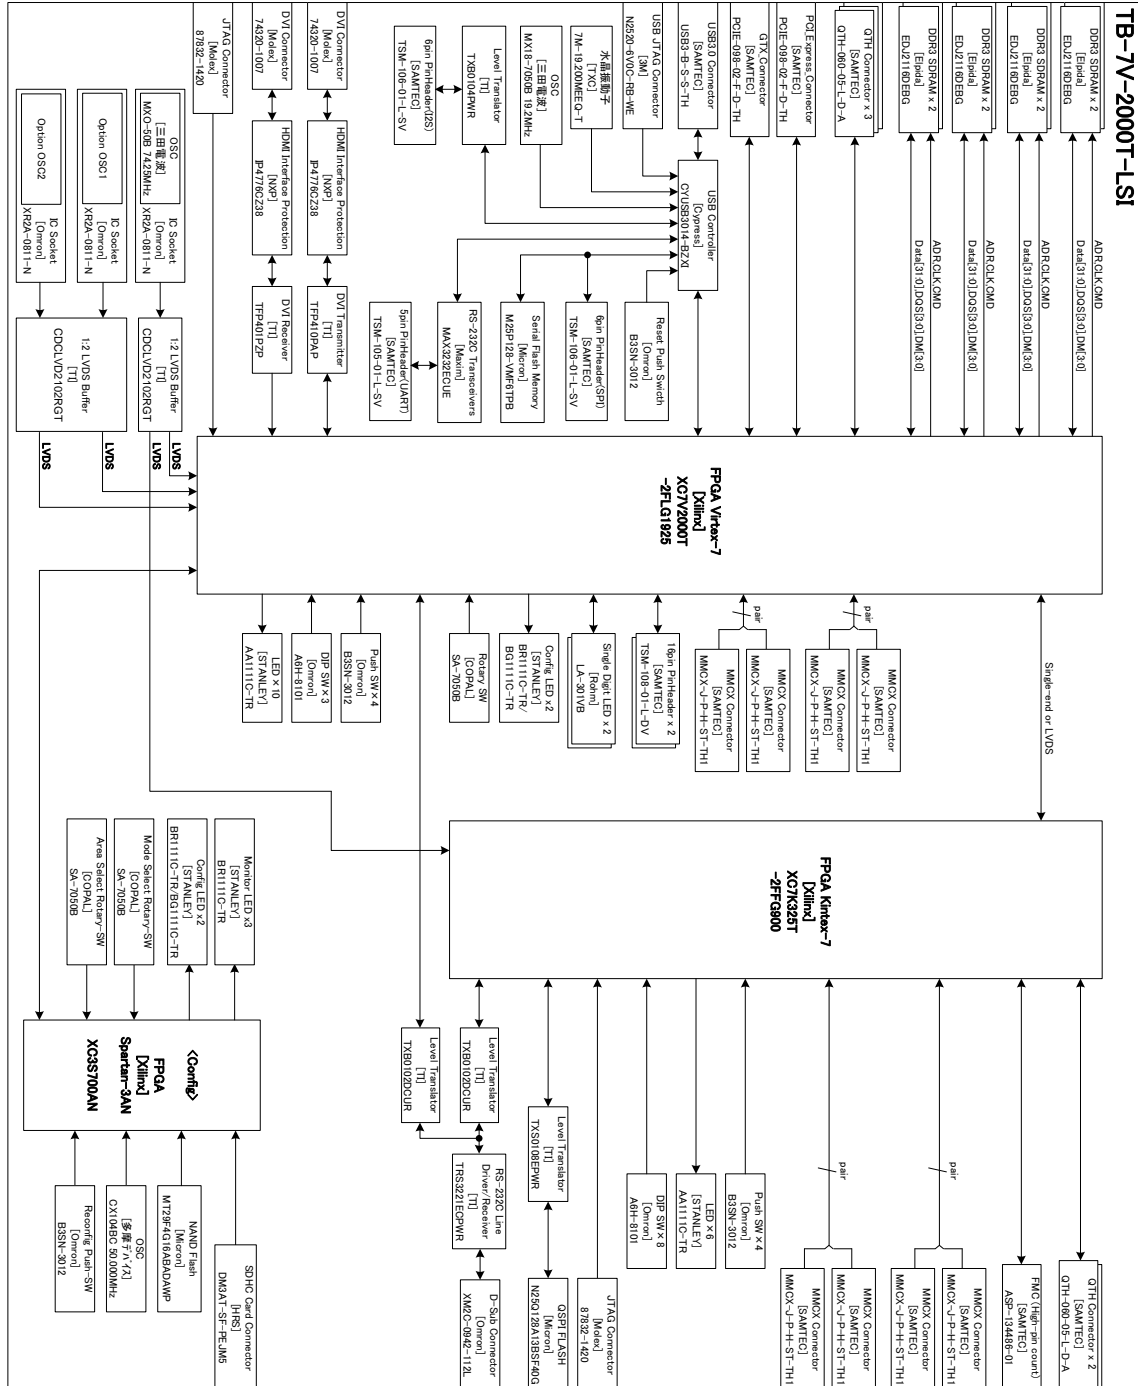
TB-7V-2000T-LSI

DDR3 SDRAM x 2
[Elpida]
EDJ2116DEBG

DDR3 SDRAM x 2
[Elpida]
EDJ2116DEBG

DDR3 SDRAM x 2
[Elpida]
EDJ2116DEBG

DDR3 SDRAM x 2
[Elpida]
EDJ2116DEBG

ADR,CLK,CMD
Data[31:0],DQS[3:0],DM[3:0]

ADR,CLK,CMD
Data[31:0],DQS[3:0],DM[3:0]

ADR,CLK,CMD
Data[31:0],DQS[3:0],DM[3:0]

ADR,CLK,CMD
Data[31:0],DQS[3:0],DM[3:0]

QTH Connector x 3
[SAMTEC]
QTH-060-05-L-D-A

PCI Express Connector
[SAMTEC]
PCIE-098-02-F-D-TH

GTX Connector
[SAMTEC]
PCIE-098-02-F-D-TH

USB3.0 Connector
[SAMTEC]
USB3-B-S-S-TH

USB JTAG Connector
[3M]
N2520-6V0C-RB-WE

水晶振動子
[TXC]
7M-19.200MEEQ-T

OSC
MX18-7050B 19.2MHz
[三田電波]

Level Translator
[TI]
TXB0104PWR

6pin PinHeader(I2S)
[SAMTEC]
TSM-106-01-L-SV

USB Controller
[Cypress]
CYUSB3014-BZXI

Reset Push Switch
[Omron]
B3SN-3012

6pin PinHeader(SPI)
[SAMTEC]
TSM-106-01-L-SV

Serial Flash Memory
[Micron]
M25P128-VMF6TPB

RS-232C Transceivers
[Maxim]
MAX3232ECUE

5pin PinHeader(UART)
[SAMTEC]
TSM-105-01-L-SV

JTAG Connector
[Molex]
87832-1420

DVI Connector
[Molex]
74320-1007

DVI Connector
[Molex]
74320-1007

HDMI Interface Protection
[NXP]
IP4776CZ38

HDMI Interface Protection
[NXP]
IP4776CZ38

DVI Receiver
[TI]
TFP401PZP

DVI Transmitter
[TI]
TFP410PAP

IC Socket
[Omron]
XR2A-0811-N

OSC
MXO-50B 74.25MHz
[三田電波]

IC Socket
[Omron]
XR2A-0811-N

Option OSC1

IC Socket
[Omron]
XR2A-0811-N

Option OSC2

1:2 LVDS Buffer
[TI]
CDCLVD2102RGT

1:2 LVDS Buffer
[TI]
CDCLVD2102RGT

LVDS
LVDS
LVDS
LVDS

FPGA Virtex-7
[Xilinx]
XC7V2000T
-2FLG1925

LED x 10
[STANLEY]
AA1111C-TR

DIP SW x 3
[Omron]
A6H-8101

Push SW x 4
[Omron]
B3SN-3012

Rotary SW
[COPAL]
SA-7050B

Config LED x2
[STANLEY]
BR1111C-TR/
BG1111C-TR

Single Digit LED x 2
[Rohm]
LA-301VB

16pin PinHeader x 2
[SAMTEC]
TSM-108-01-L-DV

pair
MMCX Connector
[SAMTEC]
MMCX-J-P-H-ST-TH1

MMCX Connector
[SAMTEC]
MMCX-J-P-H-ST-TH1

pair
MMCX Connector
[SAMTEC]
MMCX-J-P-H-ST-TH1

MMCX Connector
[SAMTEC]
MMCX-J-P-H-ST-TH1

Single-end or LVDS

FPGA Kintex-7
[Xilinx]
XC7K325T
-2FFG900

Monitor LED x3
[STANLEY]
BR1111C-TR

Config LED x2
[STANLEY]
BR1111C-TR/BG1111C-TR

Mode Select Rotary-SW
[COPAL]
SA-7050B

Area Select Rotary-SW
[COPAL]
SA-7050B

<Config>
FPGA
[Xilinx]
Spartan-3AN
XC3S700AN

Level Translator
[TI]
TXB0102DCUR

Level Translator
[TI]
TXB0102DCUR

Level Translator
[TI]
TXS0108EPWR

RS-232C Line
Driver/Receiver
[TI]
TRS3221ECPWR

DIP SW x 8
[Omron]
A6H-8101

LED x 6
[STANLEY]
AA1111C-TR

Push SW x 4
[Omron]
B3SN-3012

pair
pair

MMCX Connector
[SAMTEC]
MMCX-J-P-H-ST-TH1

MMCX Connector
[SAMTEC]
MMCX-J-P-H-ST-TH1

MMCX Connector
[SAMTEC]
MMCX-J-P-H-ST-TH1

MMCX Connector
[SAMTEC]
MMCX-J-P-H-ST-TH1

FMC (High-pin count)
[SAMTEC]
ASP-134486-01

QTH Connector x 2
[SAMTEC]
QTH-060-05-L-D-A

Reconfig Push-SW
[Omron]
B3SN-3012

OSC
[多摩デバイス]
CX104BG 50.000MHz

NAND Flash
[Micron]
MT29F4G16ABADAWP

SDHC Card Connector
[HRS]
DM3AT-SF-PEJM5

D-Sub Connector
[Omron]
XM2C-0942-112L

QSPI FLASH
[Micron]
N25Q128A13BSF40G

JTAG Connector
[Molex]
87832-1420